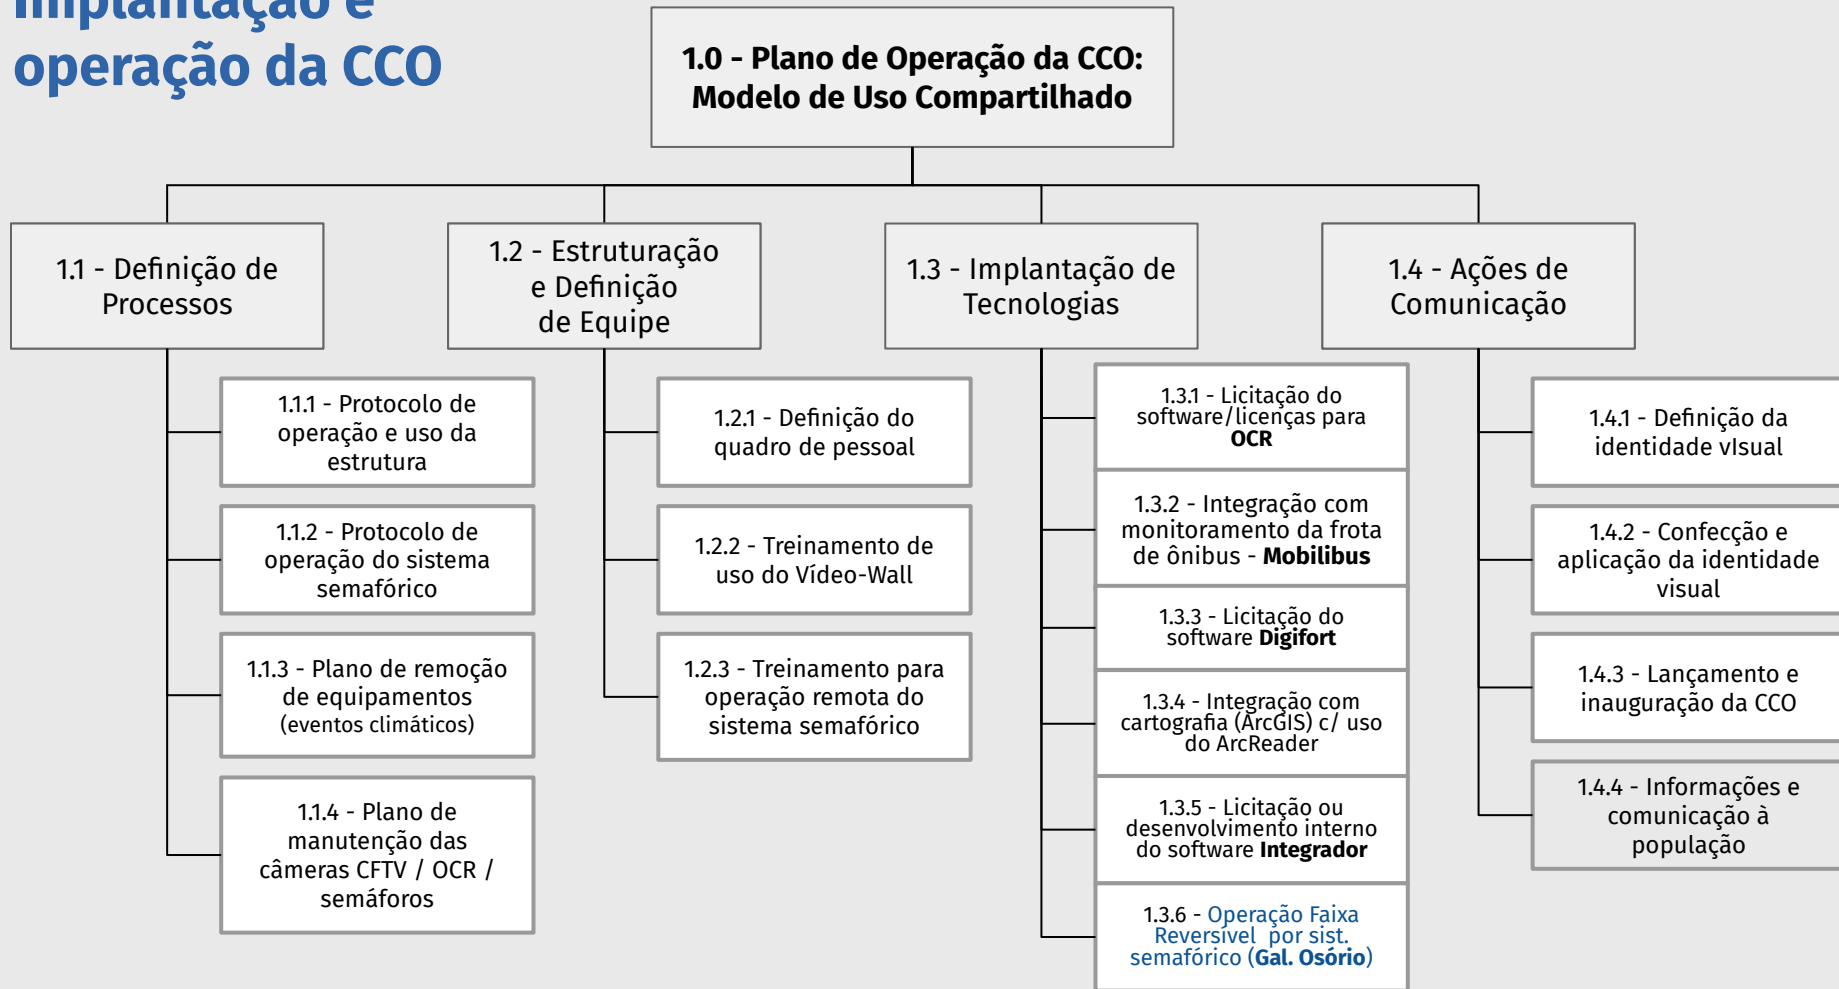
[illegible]
operação da CCO

1.0 - Plano de Operação da CCO: Modelo de Uso Compartilhado

1.1 - Definição de Processos

1.1.1 - Protocolo de operação e uso da estrutura

1.1.2 - Protocolo de operação do sistema semafórico

1.1.3 - Plano de remoção de equipamentos (eventos climáticos)

1.1.4 - Plano de manutenção das câmeras CFTV / OCR / semáforos

1.2 - Estruturação e Definição de Equipe

1.2.1 - Definição do quadro de pessoal

1.2.2 - Treinamento de uso do Vídeo-Wall

1.2.3 - Treinamento para operação remota do sistema semafórico

1.3 - Implantação de Tecnologias

1.3.1 - Licitação do software/licenças para OCR

1.3.2 - Integração com monitoramento da frota de ônibus - Mobilibus

1.3.3 - Licitação do software Digifort

1.3.4 - Integração com cartografia (ArcGIS) c/ uso do ArcReader

1.3.5 - Licitação ou desenvolvimento interno do software Integrador

1.3.6 - Operação Faixa Reversível por sist. semafórico (Gal. Osório)

1.4 - Ações de Comunicação

1.4.1 - Definição da identidade visual

1.4.2 - Confecção e aplicação da identidade visual

1.4.3 - Lançamento e inauguração da CCO

1.4.4 - Informações e comunicação à população